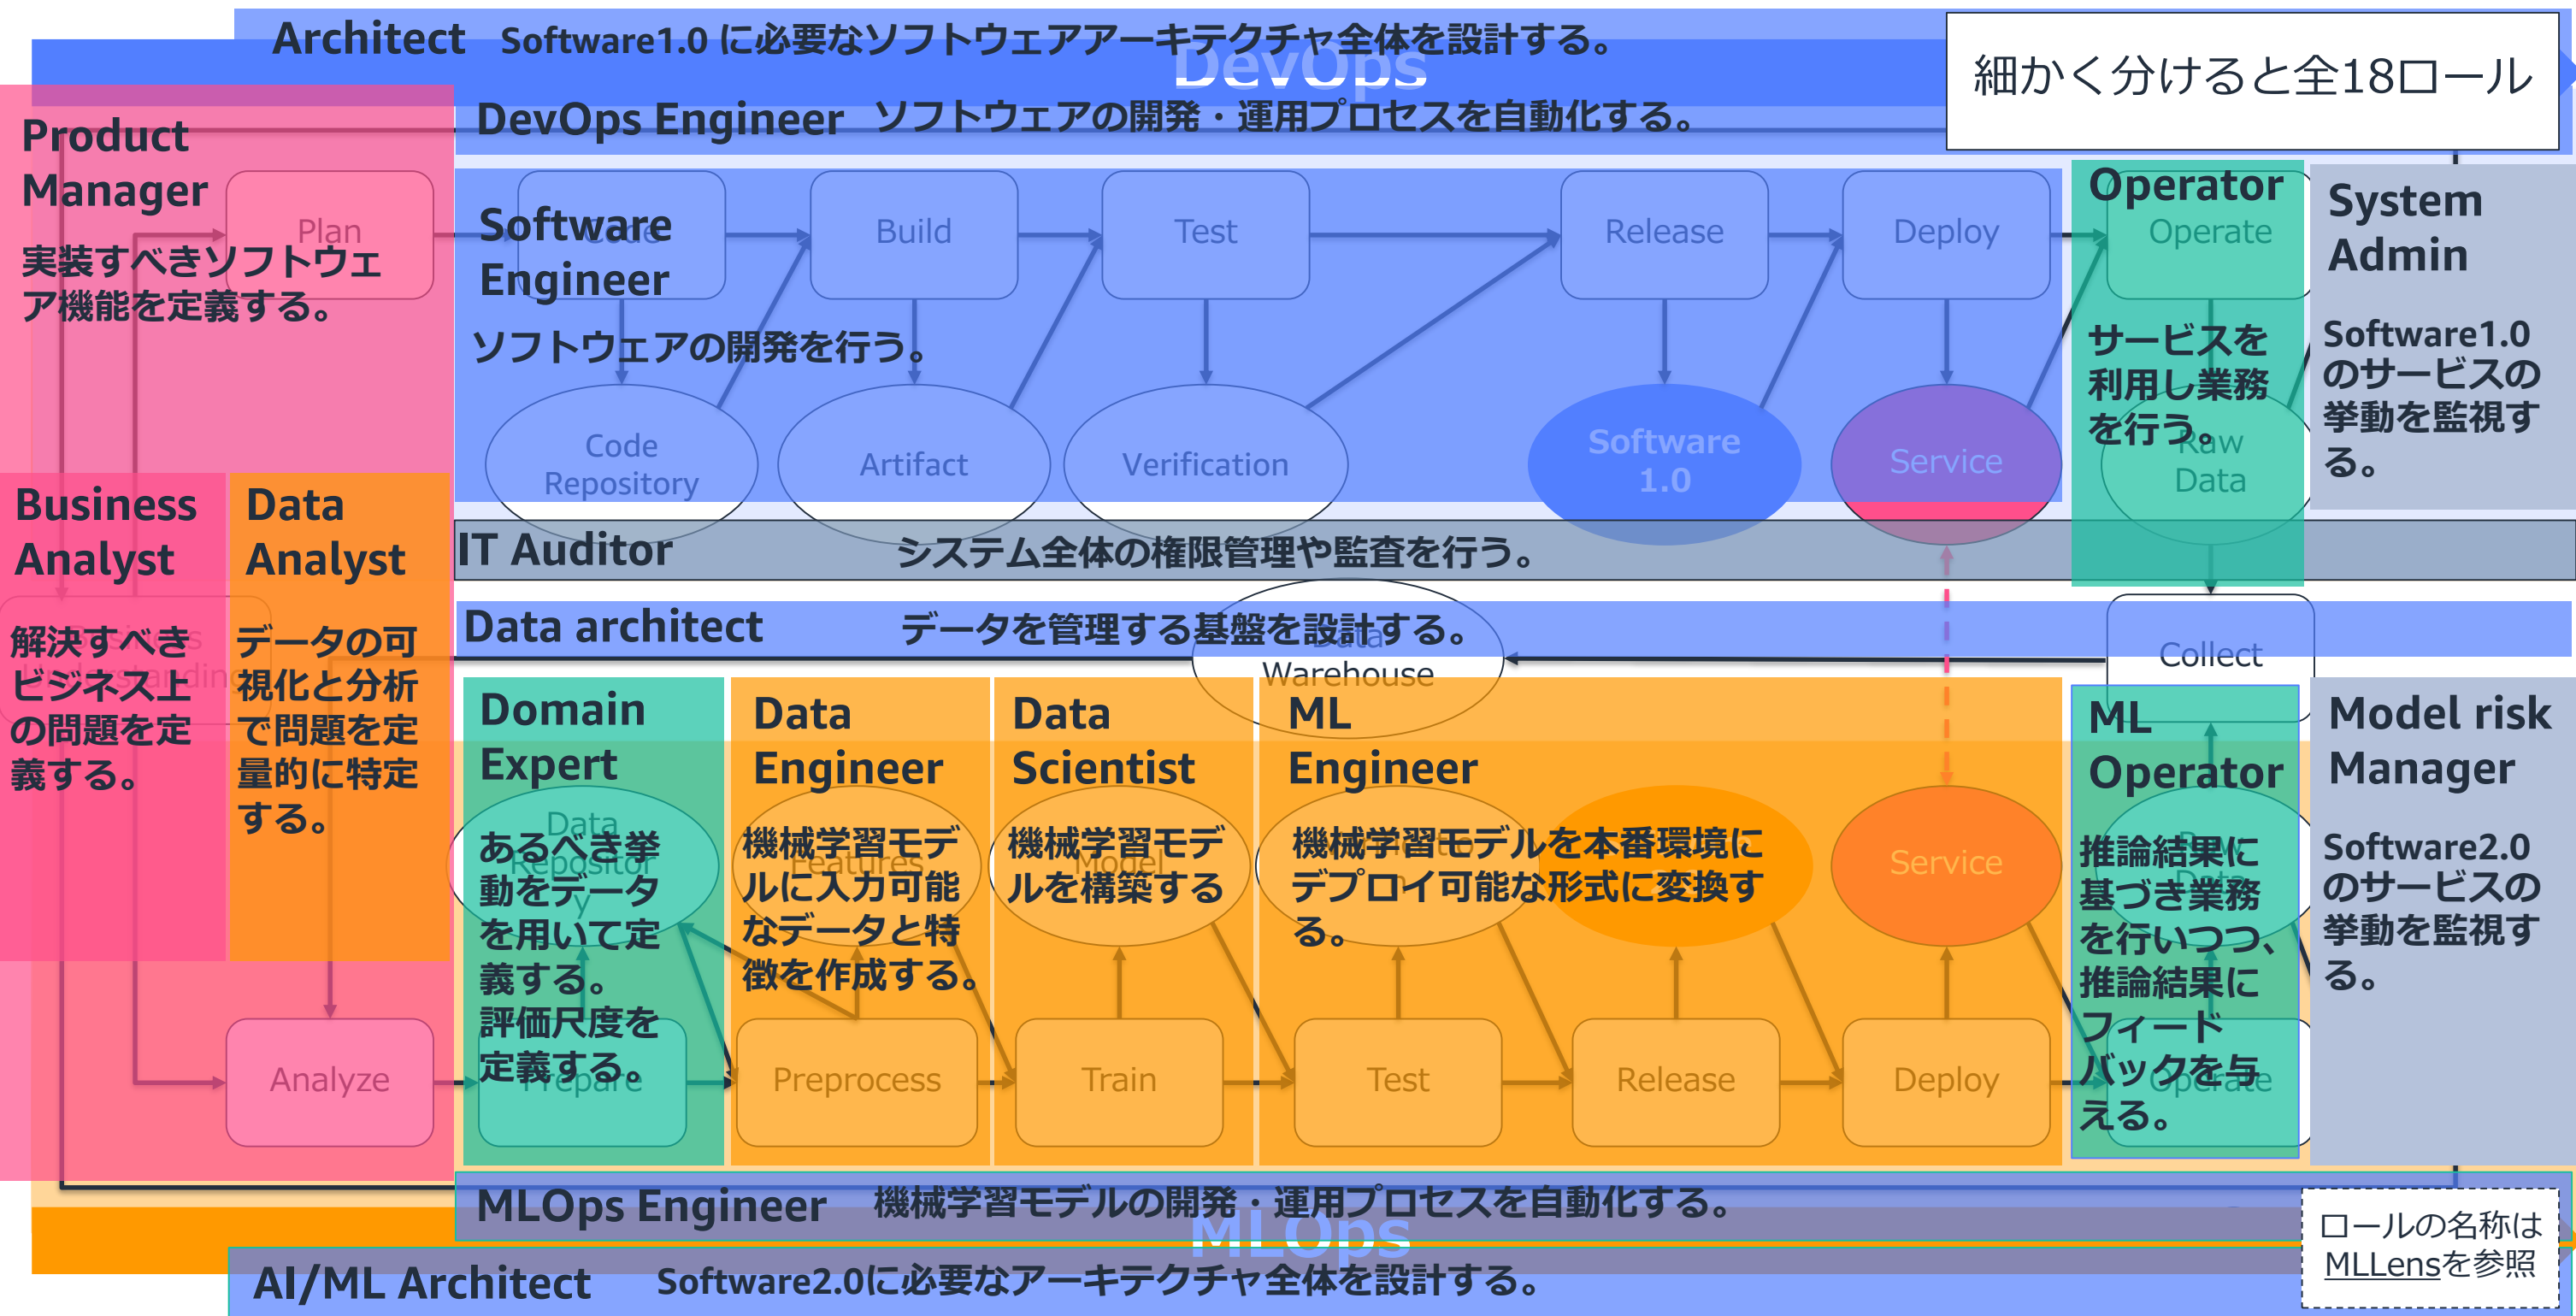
Architect Software1.0 に必要なソフトウェアアーキテクチャ全体を設計する。

DevOps

細かく分けると全18ロール

DevOps Engineer ソフトウェアの開発・運用プロセスを自動化する。

Product Manager

Plan

実装すべきソフトウェア機能を定義する。

Software Engineer

Code

ソフトウェアの開発を行う。

Build

Test

Release

Deploy

Operator

Operate

System Admin

サービスを利用し業務を行う。

Software1.0 のサービスの挙動を監視する。

Code Repository

Artifact

Verification

Software 1.0

Service

Raw Data

Business Analyst

Data Analyst

IT Auditor システム全体の権限管理や監査を行う。

解決すべきビジネス上の問題を定義する。

データの可視化と分析で問題を定量的に特定する。

Data architect データを管理する基盤を設計する。

Data Warehouse

Collect

Domain Expert

Data Engineer

Data Scientist

ML Engineer

ML Operator

Model risk Manager

あるべき挙動をデータを用いて定義する。評価尺度を定義する。

機械学習モデルに入力可能なデータと特徴を作成する。

機械学習モデルを構築する

機械学習モデルを本番環境にデプロイ可能な形式に変換する。

Service

推論結果に基づき業務を行いつつ、推論結果にフィードバックを与える。

Software2.0 のサービスの挙動を監視する。

Analyze

Prepare

Preprocess

Train

Test

Release

Deploy

Operate

MLOps Engineer 機械学習モデルの開発・運用プロセスを自動化する。

MLOps

ロールの名称は MLLensを参照

AI/ML Architect Software2.0に必要なアーキテクチャ全体を設計する。